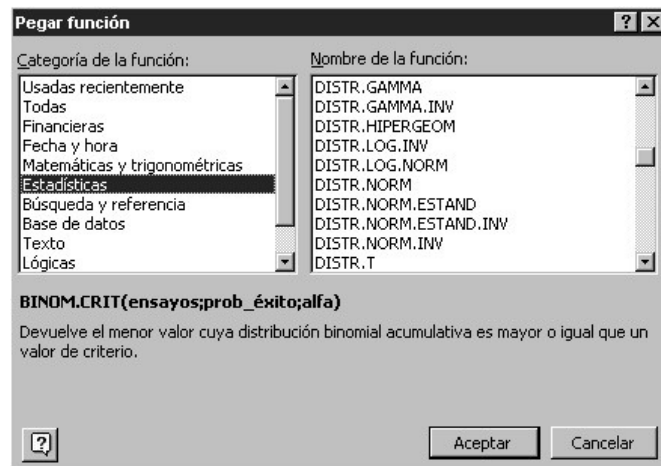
Pegar función

?

Categoría de la función:

Usadas recientemente
Todas
Financieras
Fecha y hora
Matemáticas y trigonométricas
Estadísticas
Búsqueda y referencia
Base de datos
Texto
Lógicas

Nombre de la función:

DISTR.GAMMA
DISTR.GAMMA.INV
DISTR.HIPERGEOM
DISTR.LOG.INV
DISTR.LOG.NORM
DISTR.NORM
DISTR.NORM.ESTAND
DISTR.NORM.ESTAND.INV
DISTR.NORM.INV
DISTR.T

BINOM.CRIT(ensayos;prob_éxito;alfa)

Devuelve el menor valor cuya distribución binomial acumulativa es mayor o igual que un valor de criterio.

?

Aceptar

Cancelar